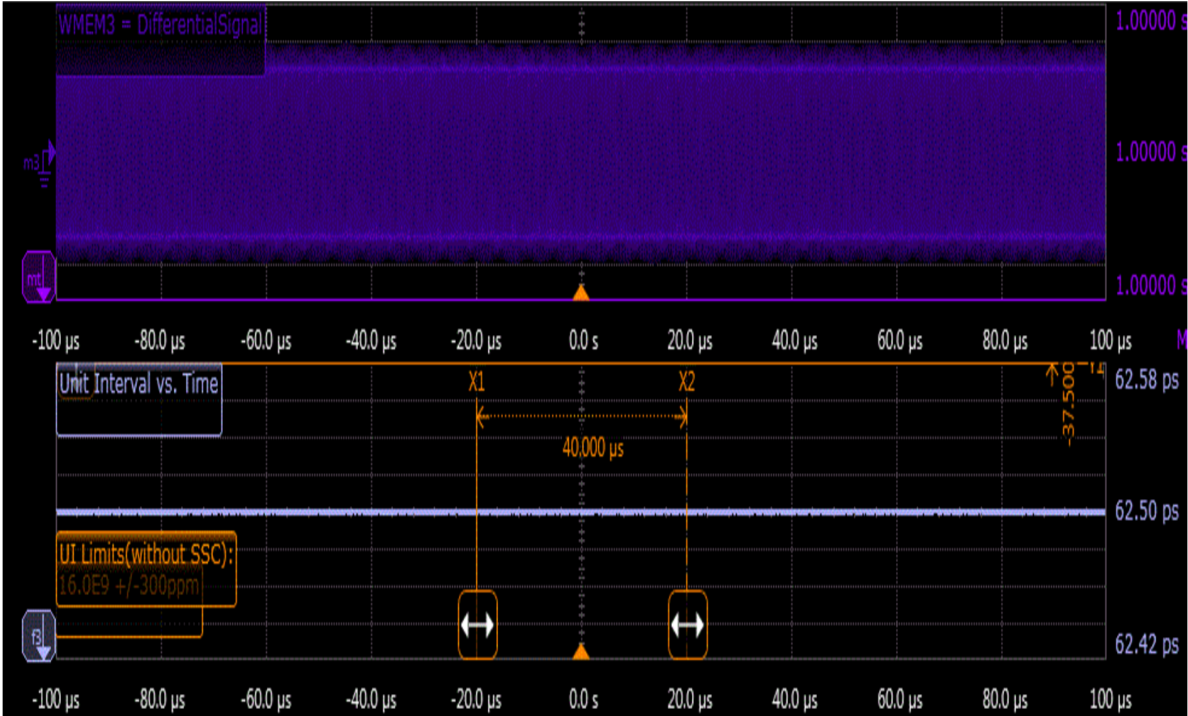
WMEM3 = DifferentialSignal

1.00000 s

m3

1.00000 s

mt

1.00000 s

-100 µs -80.0 µs -60.0 µs -40.0 µs -20.0 µs 0.0 s 20.0 µs 40.0 µs 60.0 µs 80.0 µs 100 µs M

Unit Interval vs. Time

X1

X2

-37.500

62.58 ps

40.000 µs

62.50 ps

UI Limits(without SSC):
16.0E9 +/-300ppm

f3

62.42 ps

-100 µs -80.0 µs -60.0 µs -40.0 µs -20.0 µs 0.0 s 20.0 µs 40.0 µs 60.0 µs 80.0 µs 100 µs